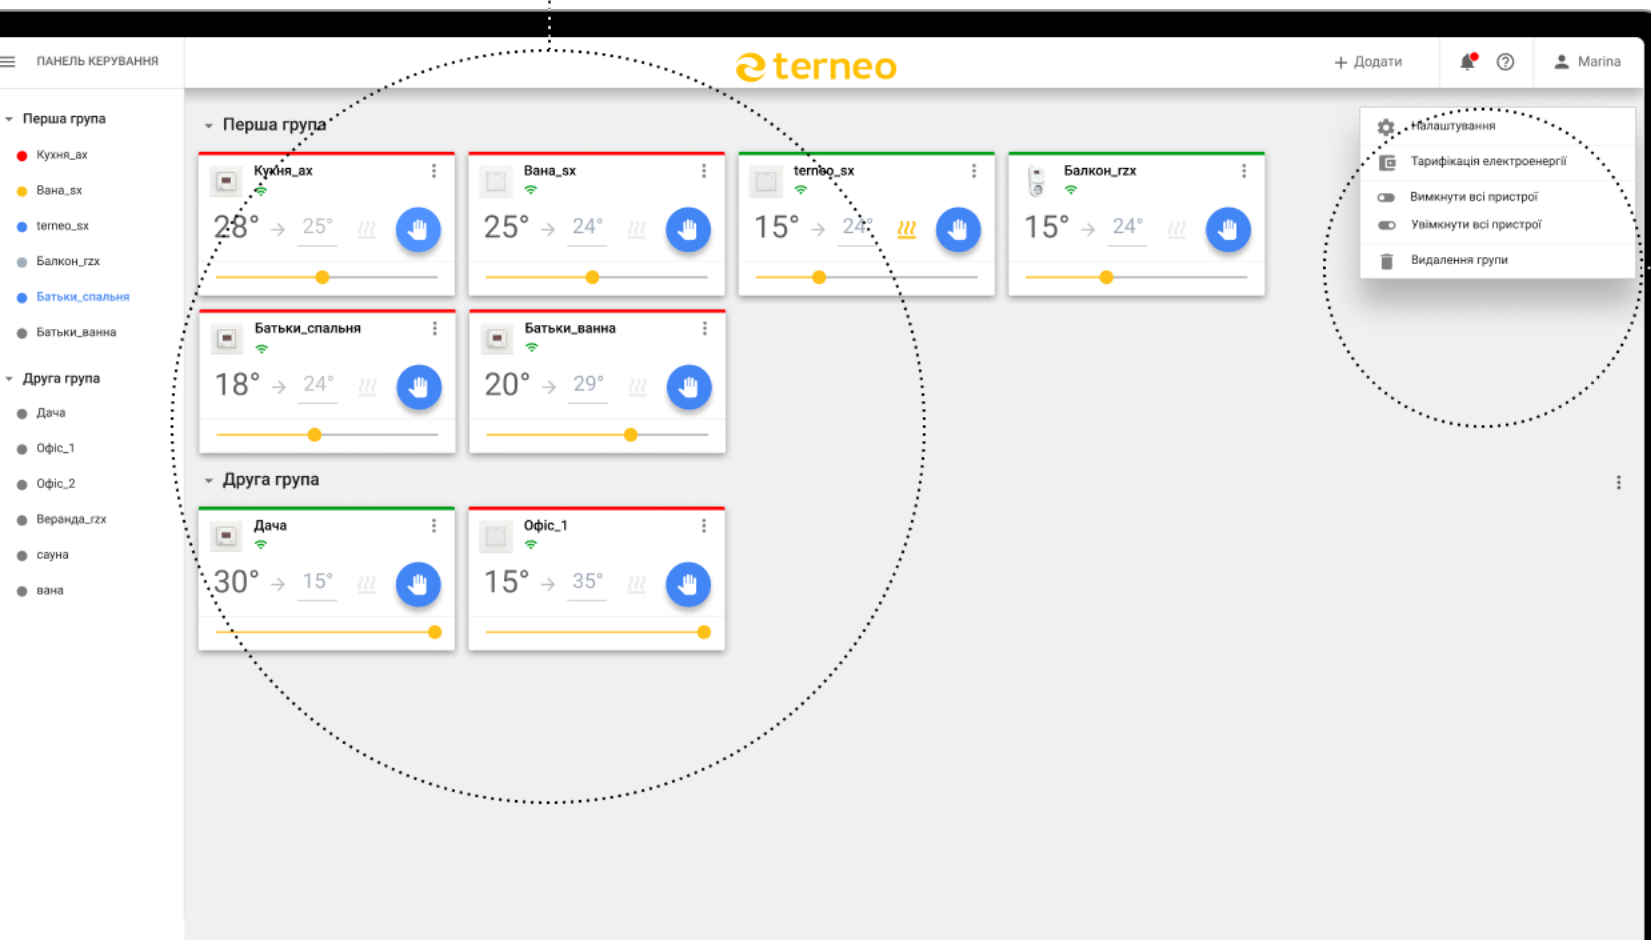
ПАНЕЛЬ КЕРУВАННЯ

terneo

+ Додати

Marina

Перша група
Кухня_ах
Вана_sx
terneo_sx
Балкон_rzx
Батьки_спальня
Батьки_ванна

Друга група
Дача
Офіс_1
Офіс_2
Веранда_rzx
сауна
вана

Перша група

Кухня_ах
28° → 25°

Вана_sx
25° → 24°

terneo_sx
15° → 24°

Балкон_rzx
15° → 24°

Батьки_спальня
18° → 24°

Батьки_ванна
20° → 29°

Друга група

Дача
30° → 15°

Офіс_1
15° → 35°

Налаштування
Тарифікація електроенергії
Вимкнути всі пристрої
Увімкнути всі пристрої
Видалення групи